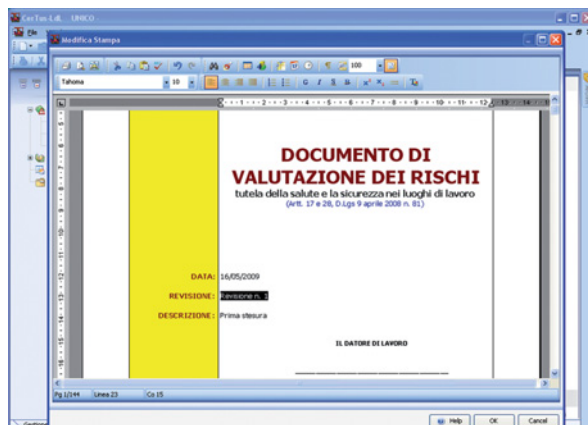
CerTus-LdL UNICO

File

Modifica Stampa

Tahoma

10

100

DOCUMENTO DI VALUTAZIONE DEI RISCHI

tutela della salute e la sicurezza nei luoghi di lavoro

(Artt. 17 e 28, D.Lgs 9 aprile 2008 n. 81)

DATA: 16/05/2009

REVISIONE: Revisione n. 1

DESCRIZIONE: Prima stesura

IL DATORE DI LAVORO

Pg 1/144 Linea 23 Col 15

Help OK Cancel